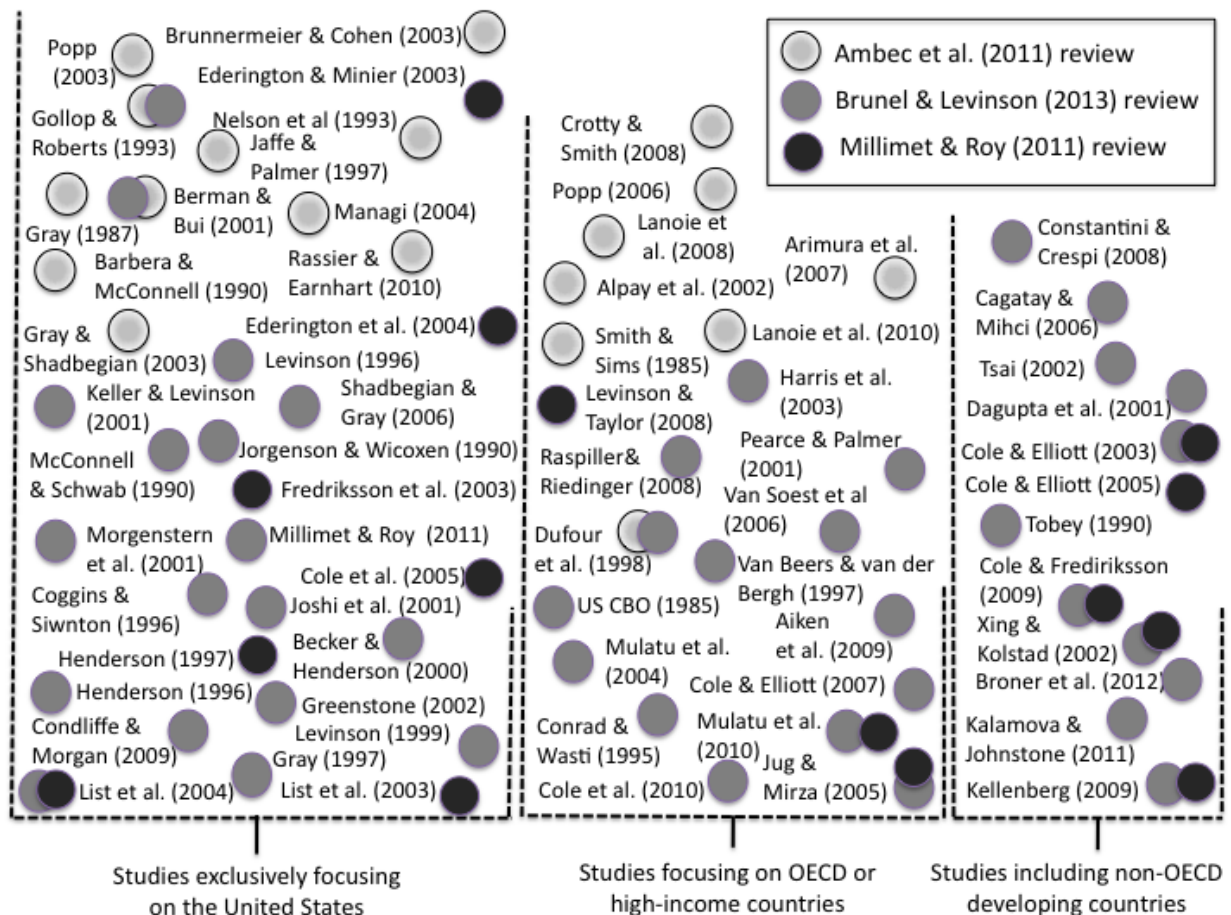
Ambec et al. (2011) review
Brunel & Levinson (2013) review
Millimet & Roy (2011) review

Popp (2003)
Brunnermeier & Cohen (2003)
Ederington & Minier (2003)
Gollop & Roberts (1993)
Nelson et al (1993)
Jaffe & Palmer (1997)
Berman & Bui (2001)
Gray (1987)
Managi (2004)
Barbera & McConnell (1990)
Rassier & Earnhart (2010)
Ederington et al. (2004)
Gray & Shadbegian (2003)
Levinson (1996)
Keller & Levinson (2001)
Shadbegian & Gray (2006)
McConnell & Schwab (1990)
Jorgenson & Wicoxen (1990)
Fredriksson et al. (2003)
Morgenstern et al. (2001)
Millimet & Roy (2011)
Cole et al. (2005)
Coggins & Siwnton (1996)
Joshi et al. (2001)
Becker & Henderson (2000)
Henderson (1997)
Henderson (1996)
Greenstone (2002)
Condliffe & Morgan (2009)
Levinson (1999)
Gray (1997)
List et al. (2004)
List et al. (2003)

Crotty & Smith (2008)
Popp (2006)
Lanoie et al. (2008)
Arimura et al. (2007)
Alpay et al. (2002)
Smith & Sims (1985)
Lanoie et al. (2010)
Levinson & Taylor (2008)
Harris et al. (2003)
Raspiller& Riedinger (2008)
Pearce & Palmer (2001)
Van Soest et al (2006)
Dufour et al. (1998)
Van Beers & van der Bergh (1997)
US CBO (1985)
Aiken et al. (2009)
Mulatu et al. (2004)
Cole & Elliott (2007)
Conrad & Wasti (1995)
Mulatu et al. (2010)
Cole et al. (2010)
Jug & Mirza (2005)

Constantini & Crespi (2008)
Cagatay & Mihci (2006)
Tsai (2002)
Dagupta et al. (2001)
Cole & Elliott (2003)
Cole & Elliott (2005)
Tobey (1990)
Cole & Fredirikisson (2009)
Xing & Kolstad (2002)
Broner et al. (2012)
Kalamova & Johnstone (2011)
Kellenberg (2009)

Studies exclusively focusing on the United States
Studies focusing on OECD or high-income countries
Studies including non-OECD developing countries